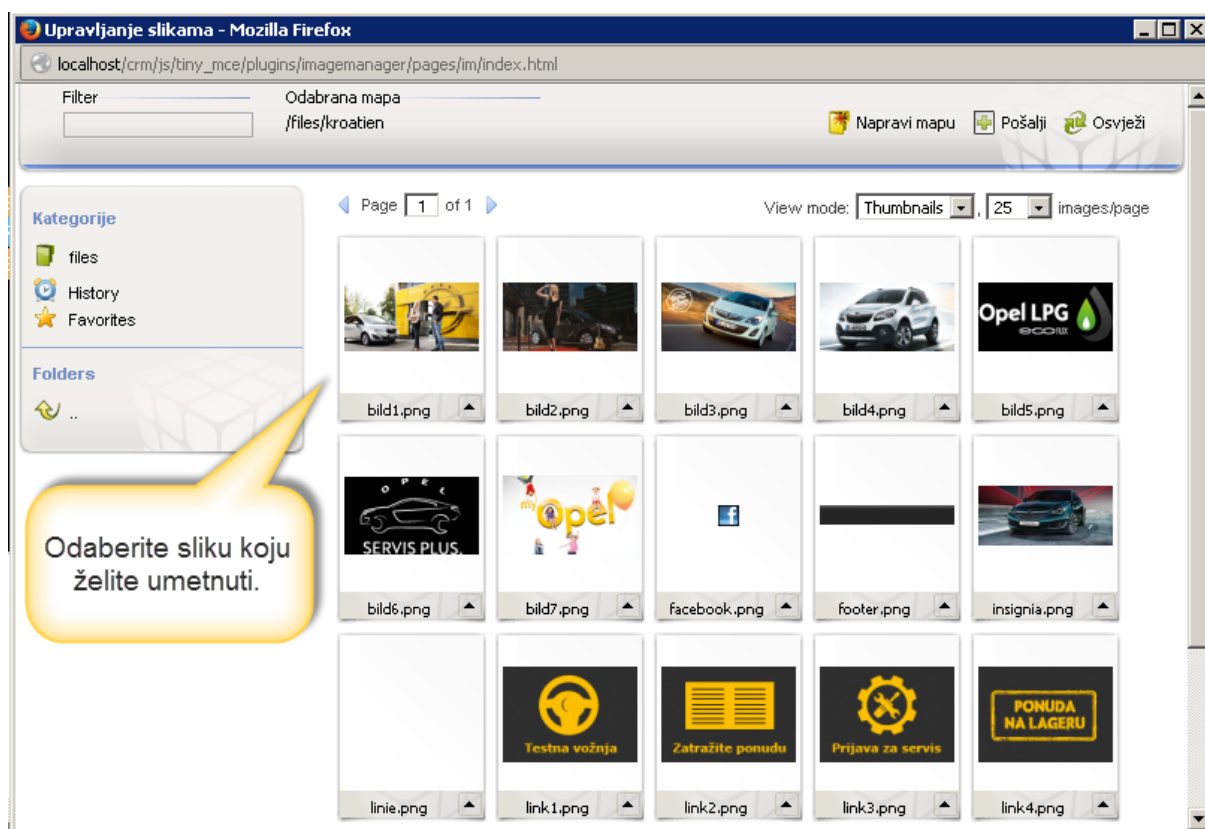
Upravljanje slikama - Mozilla Firefox

localhost/crm/js/tiny_mce/plugins/imagemanager/pages/im/index.html

Filter

Odabrana mapa
/files/kroatien

Napravi mapu Pošalji Osvježi

Kategorije
files
History
Favorites

Folders
..

Page 1 of 1

View mode: Thumbnails , 25 images/page

Opel LPG

bild1.png bild2.png bild3.png bild4.png bild5.png

SERVIS PLUS

Opel

bild6.png bild7.png facebook.png footer.png insignia.png

Testna vožnja
Zatražite ponudu
Prijava za servis
PONUDA NA LAGERU

linie.png link1.png link2.png link3.png link4.png

Odaberite sliku koju želite umetnuti.